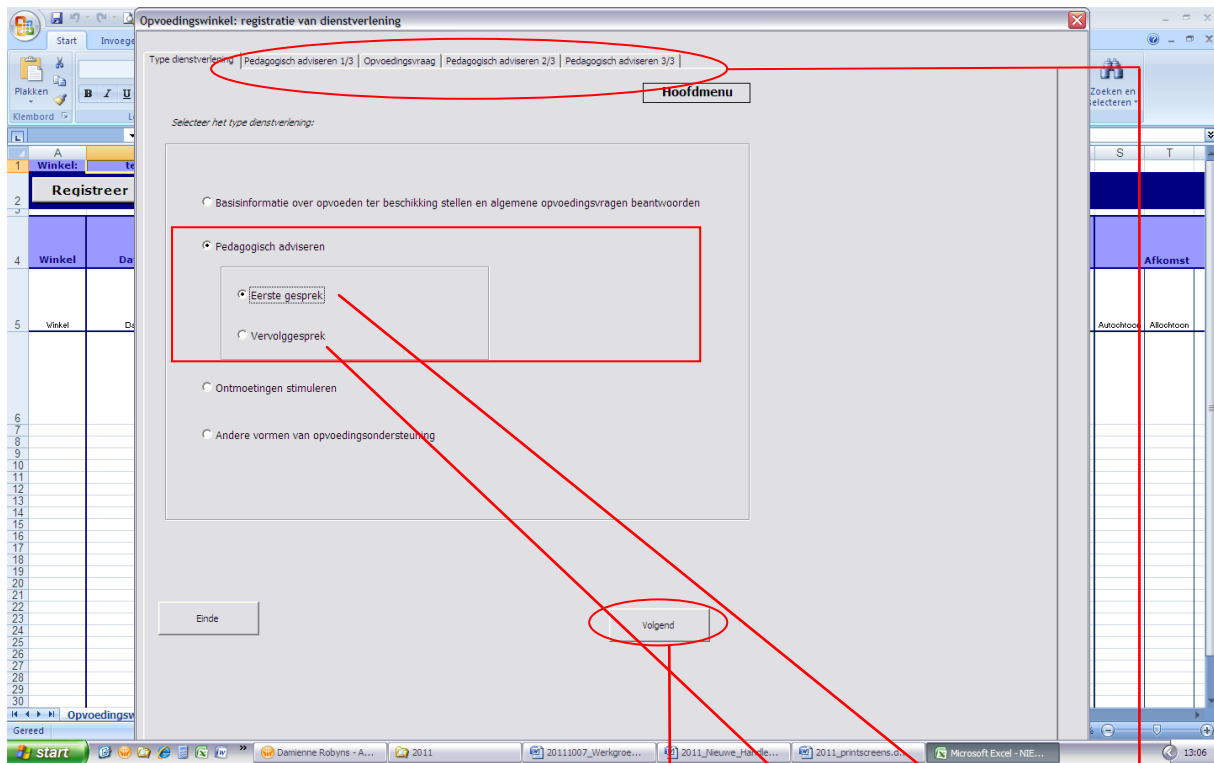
Opvoedingswinkel: registratie van dienstverlening

Type dienstverlening | Pedagogisch adviseren 1/3 | Opvoedingsvraag | Pedagogisch adviseren 2/3 | Pedagogisch adviseren 3/3

Hoofdmenu

Selecteer het type dienstverlening:

Basisinformatie over opvoeden ter beschikking stellen en algemene opvoedingsvragen beantwoorden

Pedagogisch adviseren

Eerste gesprek

Vervolggesprek

Ontmoetingen stimuleren

Andere vormen van opvoedingsondersteuning

Einde

Volgend

Start Invoeg
Plakken
Klembord
B I U
Zoeken en selecteren
A
1 Winkel: te
2 Registreer
4 Winkel Da
5 Winkel Da
6 7 8 9 10 11 12 13 14 15 16 17 18 19 20 21 22 23 24 25 26 27 28 29 30
S T
Afkomst
Autochtoon Allochtoon
Opvoedingsw
Gereed
start
Damienne Robyns - A...
2011
20111007_Werkgroe...
2011_Nieuwe_Handle...
2011_printscreens.d...
Microsoft Excel - NIE...
13:06